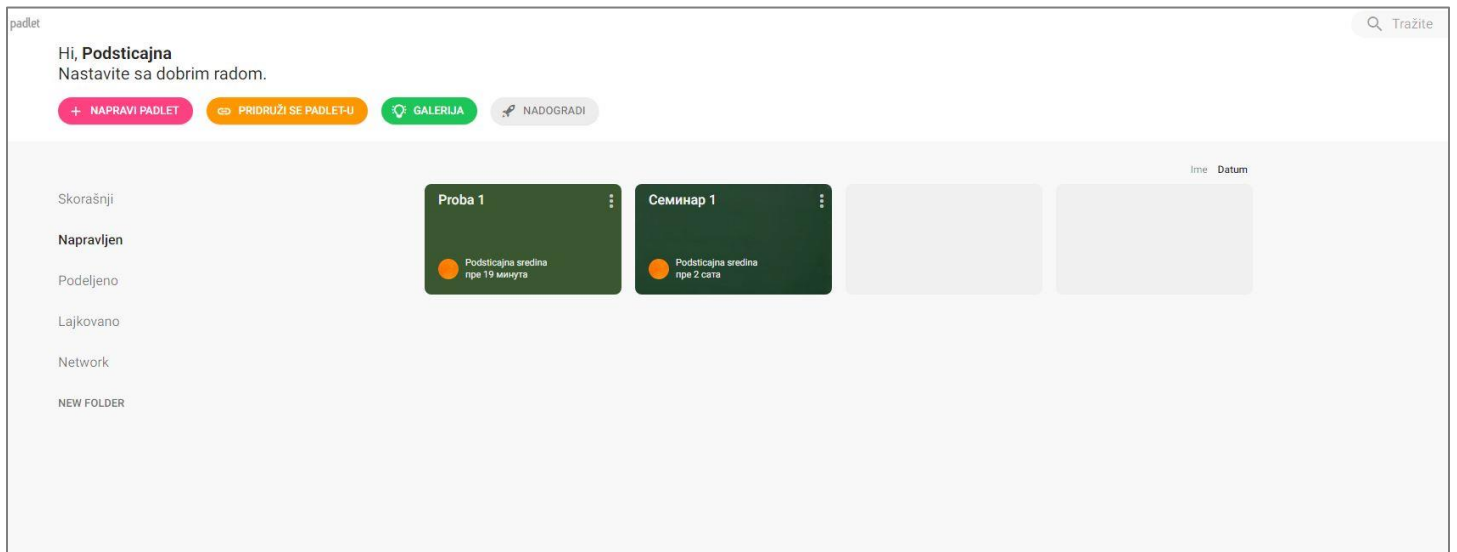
padlet

Tražite

Hi, Podsticajna
Nastavite sa dobrim radom.

+ NAPRAVI PADLET

PRIDRUŽI SE PADLET-U

GALERIJA

NADOGRADI

Ime Datum

Skorašnji

Napravljen

Podeljeno

Lajkovano

Network

NEW FOLDER

Proba 1

Podsticajna sredina
пре 19 минута

Семинар 1

Podsticajna sredina
пре 2 сата